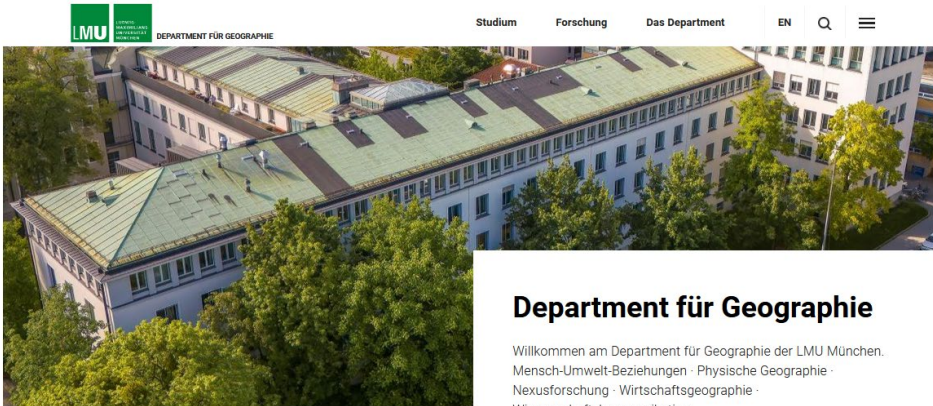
LMU LUDWIG-MAXIMILIANS-UNIVERSITÄT MÜNCHEN DEPARTMENT FÜR GEOGRAPHIE

Studium Forschung Das Department EN

Department für Geographie

Willkommen am Department für Geographie der LMU München. Mensch-Umwelt-Beziehungen · Physische Geographie · Nexusforschung · Wirtschaftsgeographie · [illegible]